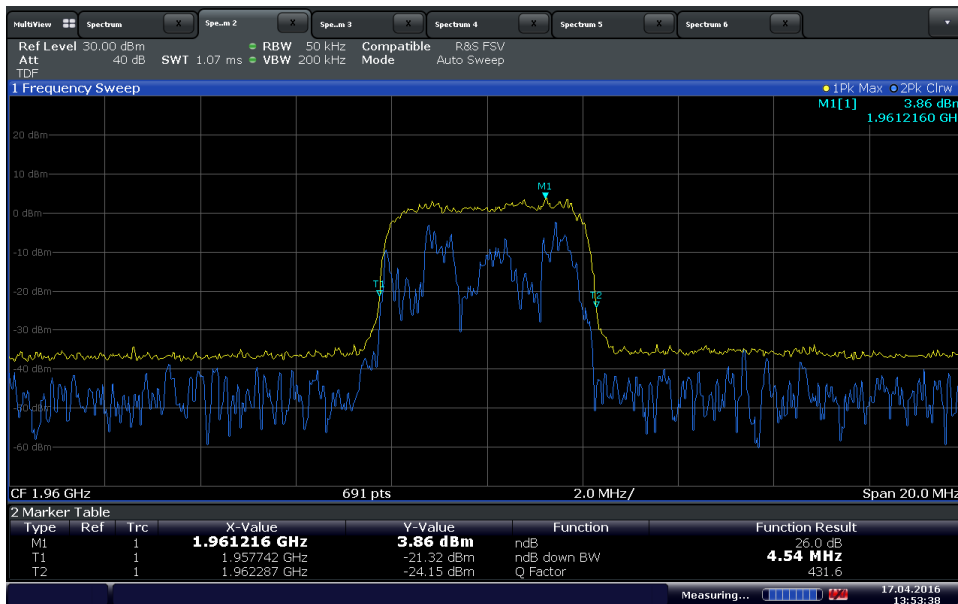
MultiView Spectrum Spe..m 2 Spe..m 3 Spectrum 4 Spectrum 5 Spectrum 6

Ref Level 30.00 dBm RBW 50 kHz Compatible R&S FSV
Att 40 dB SWT 1.07 ms VBW 200 kHz Mode Auto Sweep
TDF

1 Frequency Sweep
1Pk Max 2Pk Clrw
M1[1] 3.86 dBm
1.9612160 GH

20 dBm
10 dBm
0 dBm
-10 dBm
-20 dBm
-30 dBm
-40 dBm
-50 dBm
-60 dBm

M1
T1
T2

CF 1.96 GHz 691 pts 2.0 MHz/ Span 20.0 MHz

2 Marker Table

| Type | Ref | Trc | X-Value | Y-Value | Function | Function Result |
|---|---|---|---|---|---|---|
| M1 | | 1 | 1.961216 GHz | 3.86 dBm | ndB | 26.0 dB |
| T1 | | 1 | 1.957742 GHz | -21.32 dBm | ndB down BW | 4.54 MHz |
| T2 | | 1 | 1.962287 GHz | -24.15 dBm | Q Factor | 431.6 |

Measuring... 17.04.2016
13:53:38